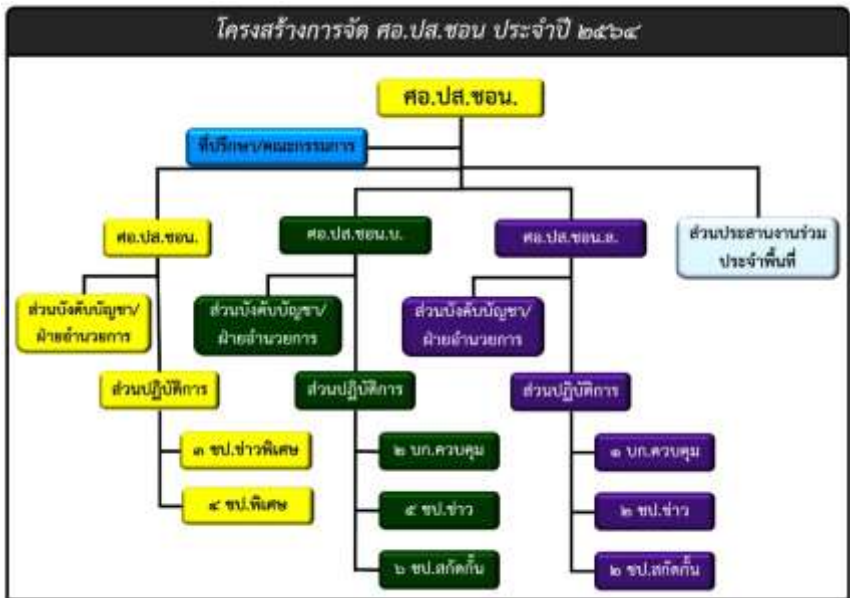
โครงสร้างการจัด ศอ.ปส.ชอน ประจำปี ๒๕๖๔

ศอ.ปส.ชอน.

ที่ปรึกษา/คณะกรรมการ

ศอ.ปส.ชอน.

ศอ.ปส.ชอน.บ.

ศอ.ปส.ชอน.ข.

ส่วนประสานงานร่วมประจำพื้นที่

ส่วนบังคับบัญชา/ฝ่ายอำนวยการ

ส่วนบังคับบัญชา/ฝ่ายอำนวยการ

ส่วนบังคับบัญชา/ฝ่ายอำนวยการ

ส่วนปฏิบัติการ

ส่วนปฏิบัติการ

ส่วนปฏิบัติการ

๓ ชป.ข่าวพิเศษ

๔ ชป.พิเศษ

๒ บก.ควบคุม

๕ ชป.ข่าว

๖ ชป.สกัดกั้น

๑ บก.ควบคุม

๒ ชป.ข่าว

๒ ชป.สกัดกั้น